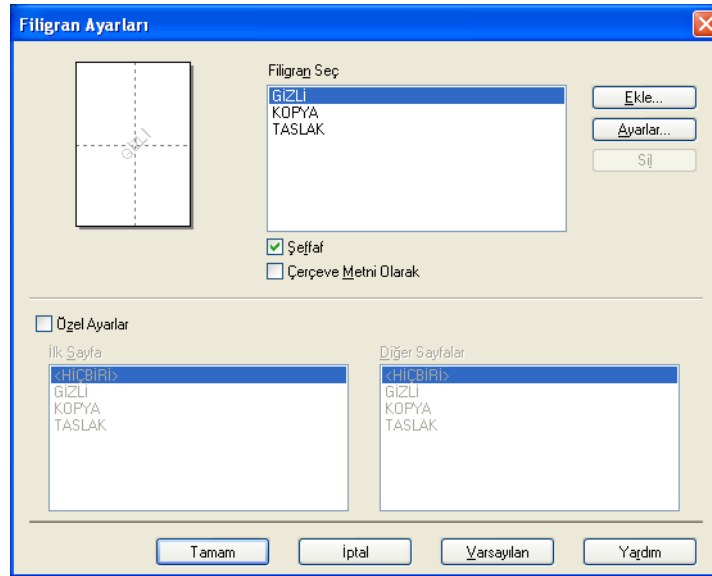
Filigran Ayarları

GİZLİ

Filigran Seç

GİZLİ
KOPYA
TASLAK

Ekle...
Ayarlar...
Sil

Şeffaf
Çerçeve Metni Olarak

Özel Ayarlar

İlk Sayfa
<HİÇBİRİ>
GİZLİ
KOPYA
TASLAK

Diğer Sayfalar
<HİÇBİRİ>
GİZLİ
KOPYA
TASLAK

Tamam
İptal
Varsayılan
Yardım